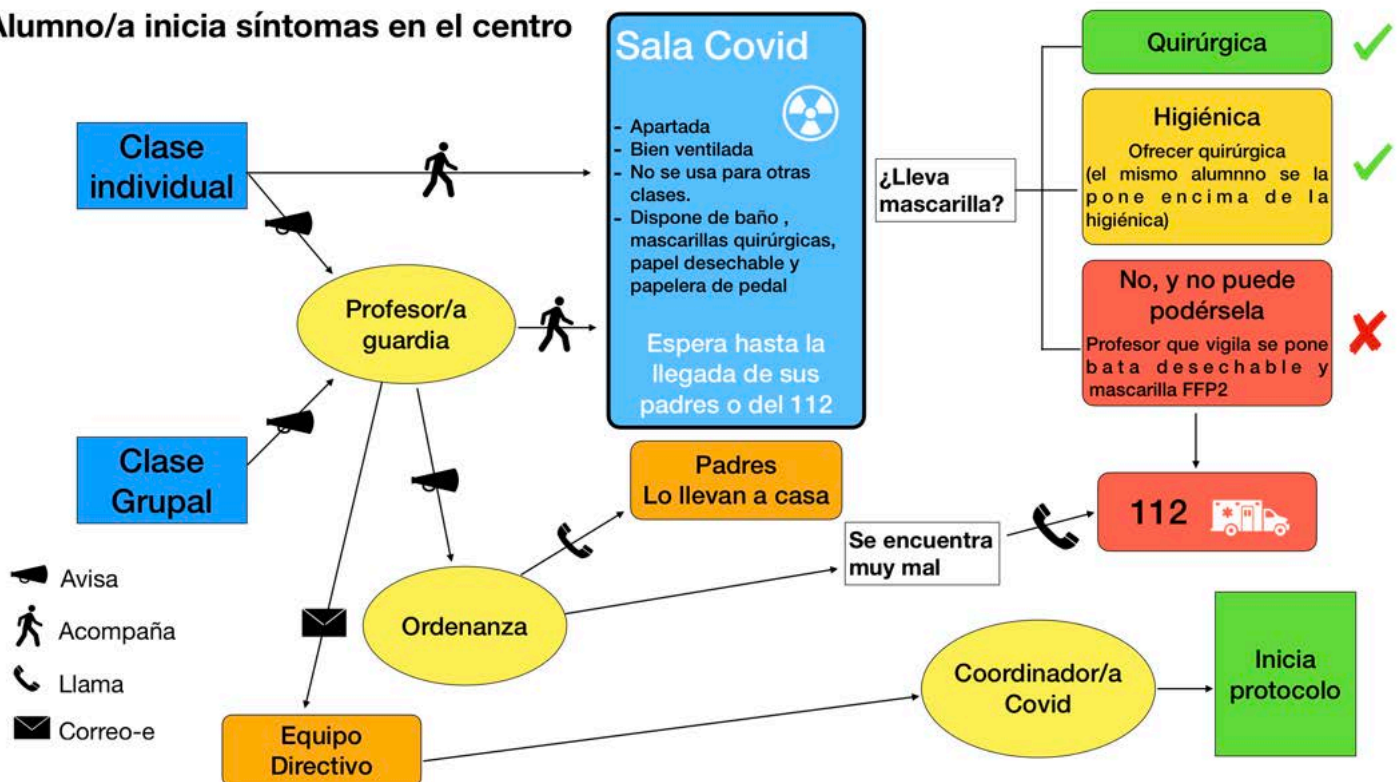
lumno/a inicia síntomas en el centro

Clase individual

Sala Covid

- Apartada
- Bien ventilada
- No se usa para otras clases.
- Dispone de baño , mascarillas quirúrgicas, papel desechable y papelera de pedal

Espera hasta la llegada de sus padres o del 112

¿Lleva mascarilla?

Quirúrgica

Higiénica
Ofrecer quirúrgica (el mismo alumnno se la pone encima de la higiénica)

No, y no puede podérsela
Profesor que vigila se pone bata desechable y mascarilla FFP2

Profesor/a guardia

Clase Grupal

Padres
Lo llevan a casa

112

Se encuentra muy mal

Ordenanza

Coordinador/a Covid

Inicia protocolo

Equipo Directivo

Avisa
Acompaña
Llama
Correo-e